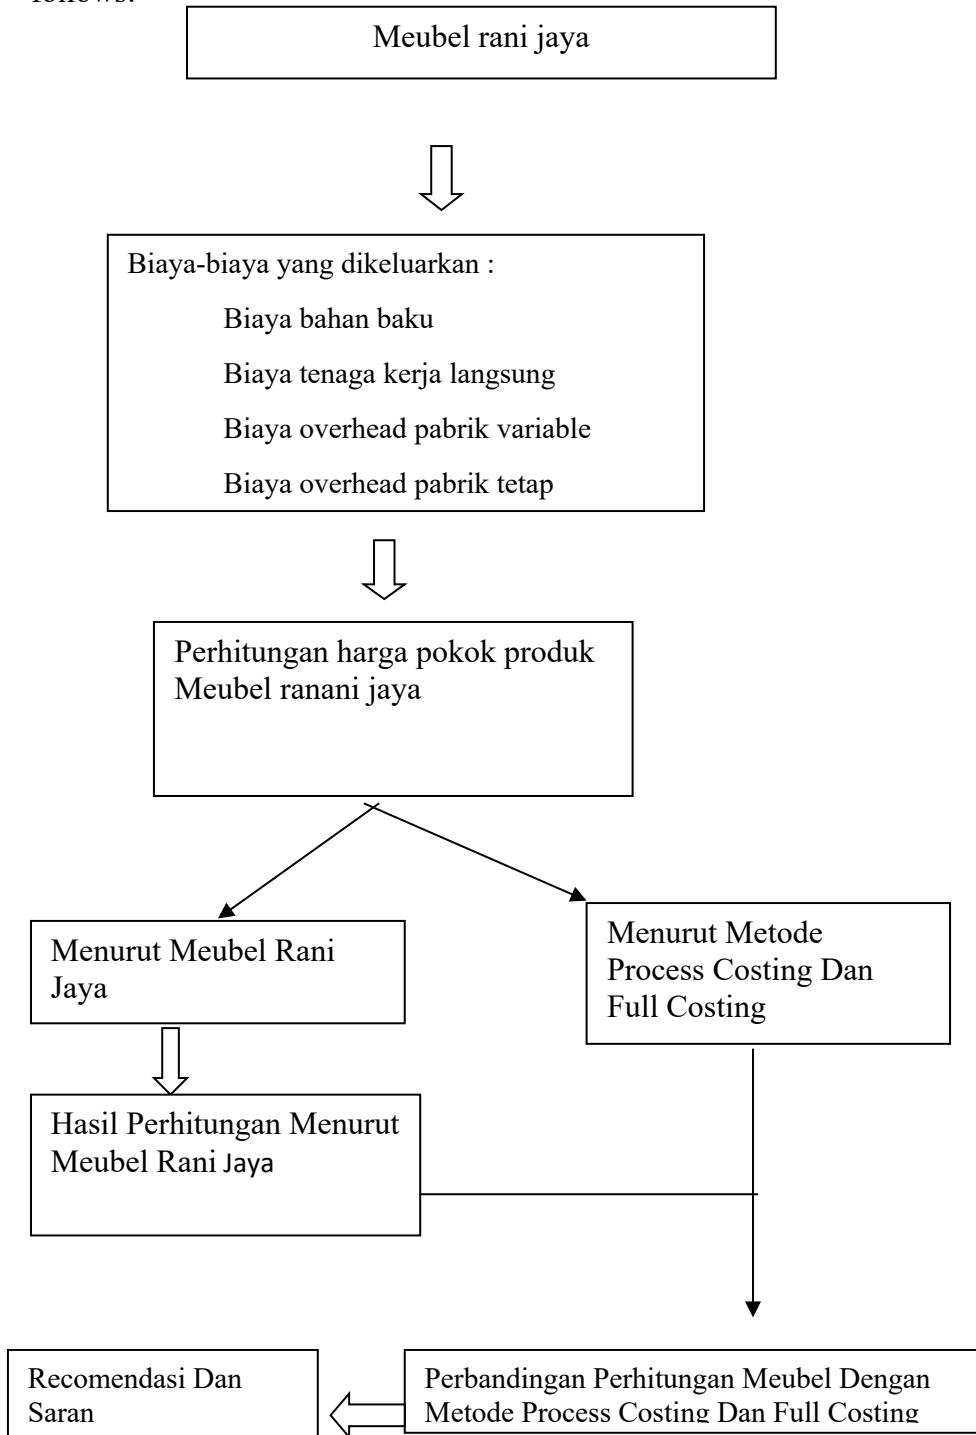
follows:

Meubel rani jaya

Biaya-biaya yang dikeluarkan :

Biaya bahan baku

Biaya tenaga kerja langsung

Biaya overhead pabrik variable

Biaya overhead pabrik tetap

Perhitungan harga pokok produk Meubel ranani jaya

Menurut Meubel Rani Jaya

Menurut Metode Process Costing Dan Full Costing

Hasil Perhitungan Menurut Meubel Rani Jaya

Recomendasi Dan Saran

Perbandingan Perhitungan Meubel Dengan Metode Process Costing Dan Full Costing